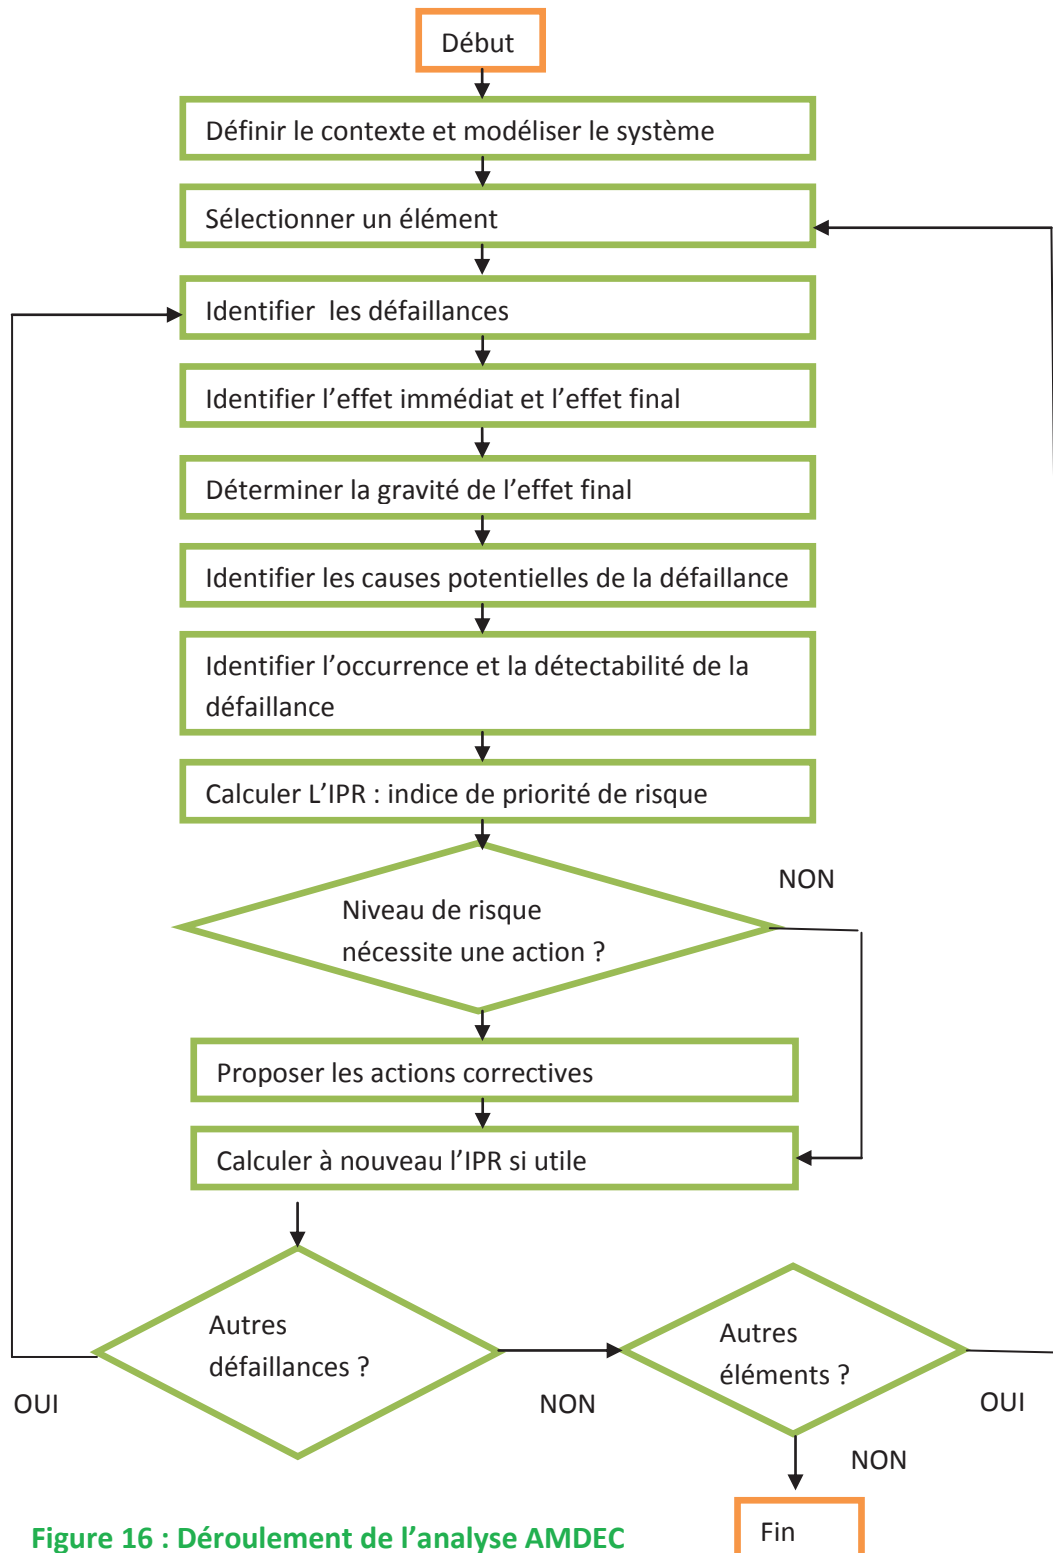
Début

Définir le contexte et modéliser le système

Sélectionner un élément

Identifier les défaillances

Identifier l'effet immédiat et l'effet final

Déterminer la gravité de l'effet final

Identifier les causes potentielles de la défaillance

Identifier l'occurrence et la détectabilité de la défaillance

Calculer L'IPR : indice de priorité de risque

NON

Niveau de risque nécessite une action ?

Proposer les actions correctives

Calculer à nouveau l'IPR si utile

Autres défaillances ?

Autres éléments ?

OUI

NON

OUI

NON

Figure 16 : Déroulement de l'analyse AMDEC

Fin